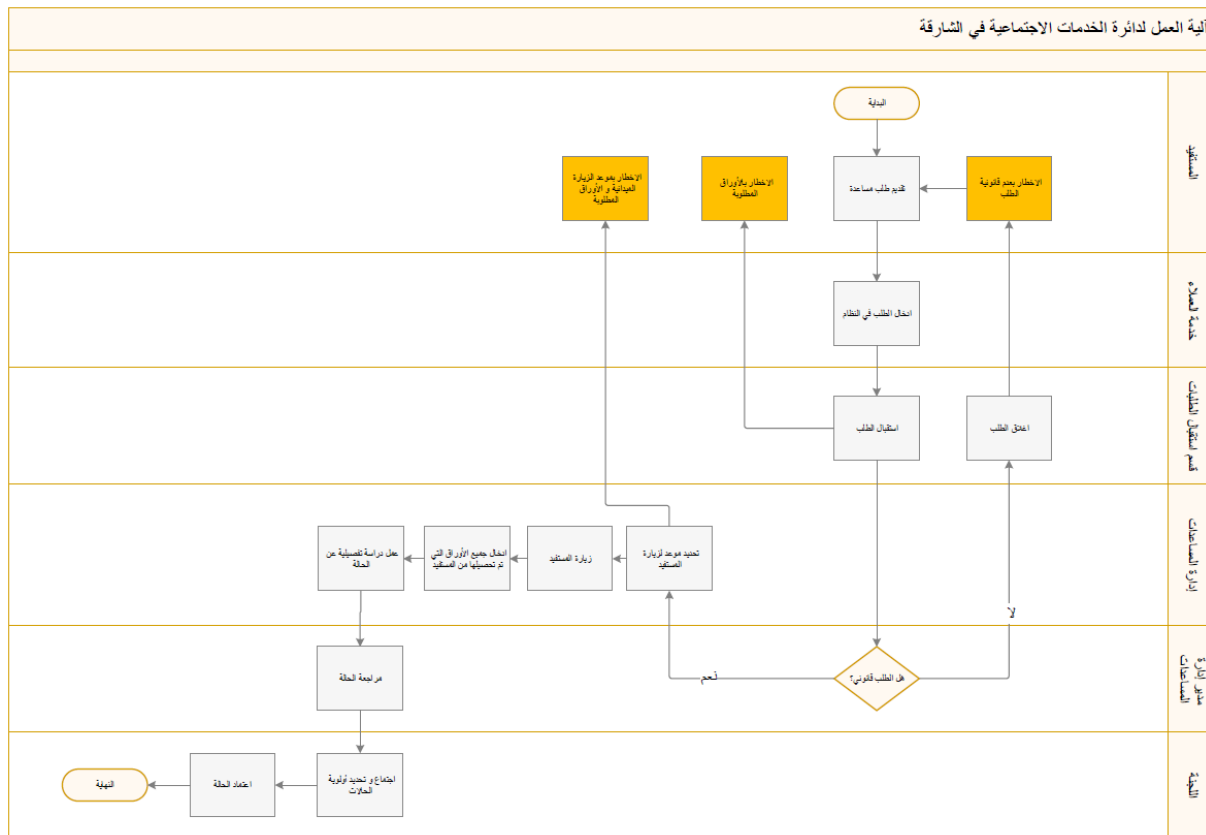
آلية العمل لدائرة الخدمات الاجتماعية في الشارقة

المستفيد

البداية

الاخطار بعدم قانونية الطلب

تقديم طلب مساعدة

الاخطار بالأوراق المطلوبة

الاخطار بموعد الزيارة الميدانية و الأوراق المطلوبة

خدمة العملاء

ادخال الطلب في النظام

قسم استقبال الطلبات

اغلاق الطلب

استقبال الطلب

إدارة المساعدات

تحديد موعد لزيارة المستفيد

زيارة المستفيد

ادخال جميع الأوراق التي تم تحصيلها من المستفيد

عمل دراسة تفصيلية عن الحالة

لا

مدير إدارة المساعدات

هل الطلب قانوني؟

نعم

مراجعة الحالة

اللجنة

اجتماع و تحديد أولوية الحالات

اعتماد الحالة

النهاية